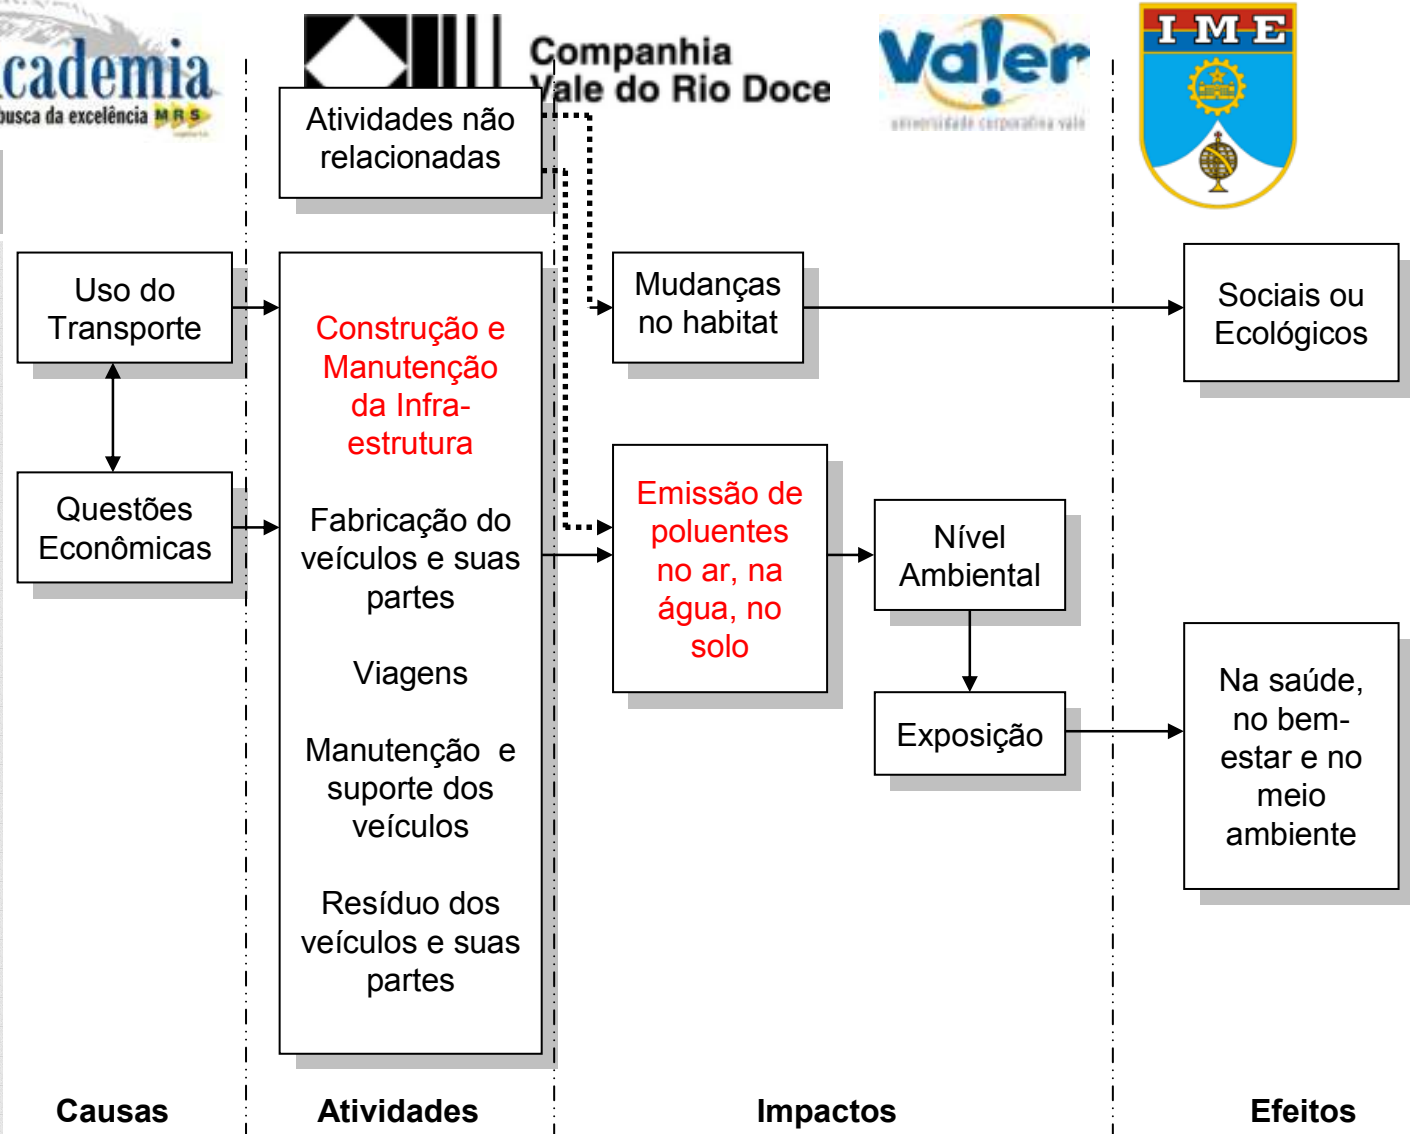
cademia
busca da excelência MRS

Companhia
Vale do Rio Doce

Valer
universidade corporativa vale

I·M·E

Atividades não relacionadas

Uso do Transporte

Questões Econômicas

Construção e Manutenção da Infra-estrutura

Fabricação do veículos e suas partes

Viagens

Manutenção e suporte dos veículos

Resíduo dos veículos e suas partes

Mudanças no habitat

Emissão de poluentes no ar, na água, no solo

Nível Ambiental

Exposição

Sociais ou Ecológicos

Na saúde, no bem-estar e no meio ambiente

Causas

Atividades

Impactos

Efeitos